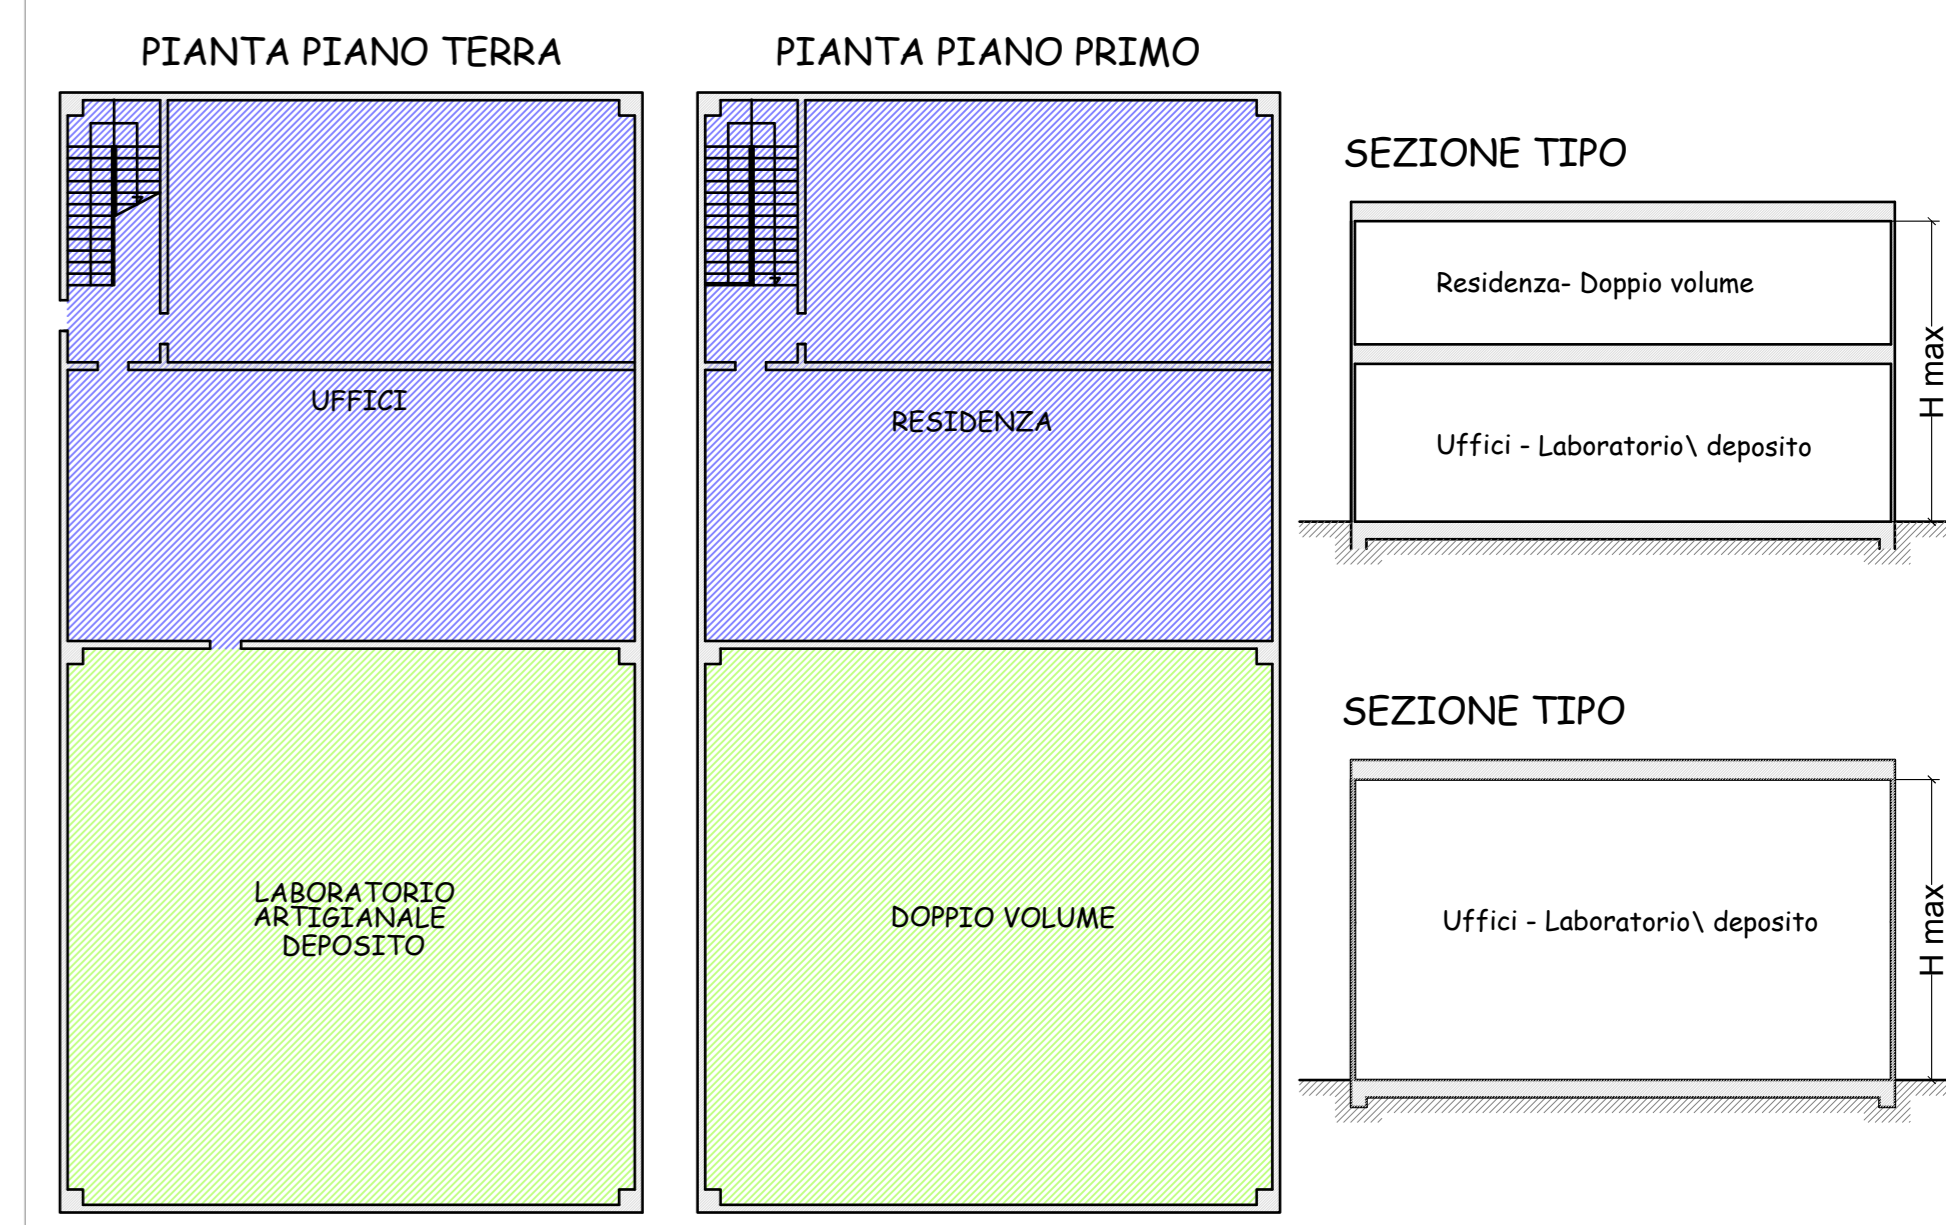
PIANTA PIANO TERRA

UFFICI

LABORATORIO
ARTIGIANALE
DEPOSITO

PIANTA PIANO PRIMO

RESIDENZA

DOPPIO VOLUME

SEZIONE TIPO

Residenza- Doppio volume

Uffici - Laboratorio\ deposito

H max

SEZIONE TIPO

Uffici - Laboratorio\ deposito

H max